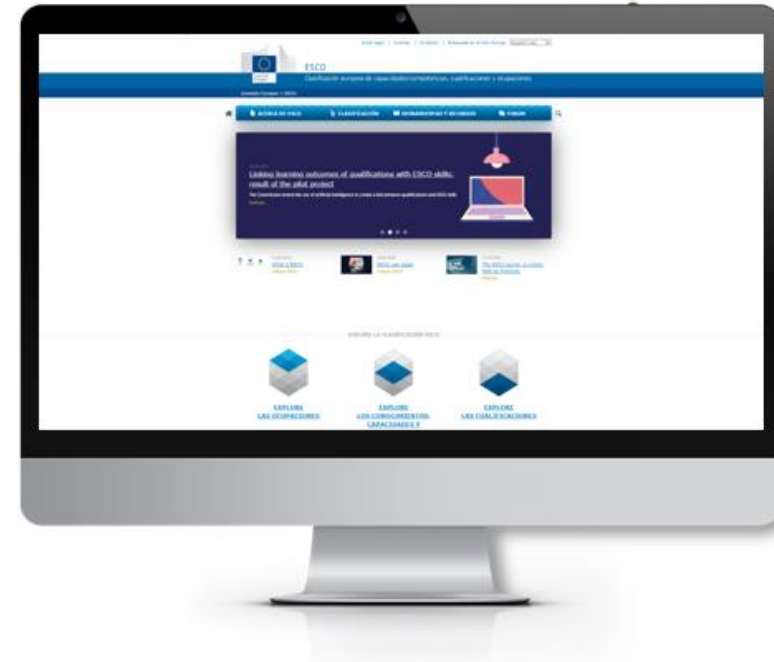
ESCO

Clasificación europea de capacidades/competencias, cualificaciones y ocupaciones

Comisión Europea > ESCO

ACERCA DE ESCO
CLASIFICACIÓN
HERRAMIENTAS Y RECURSOS
FORUM

Linking learning outcomes of qualifications with ESCO skills: result of the pilot project

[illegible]

What is ESCO

ESCO use cases

The ESCO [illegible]

EXPLORE LA CLASIFICACIÓN ESCO

EXPLORE LAS OCUPACIONES

EXPLORE LOS CONOCIMIENTOS, CAPACIDADES Y

EXPLORE LAS CUALIFICACIONES